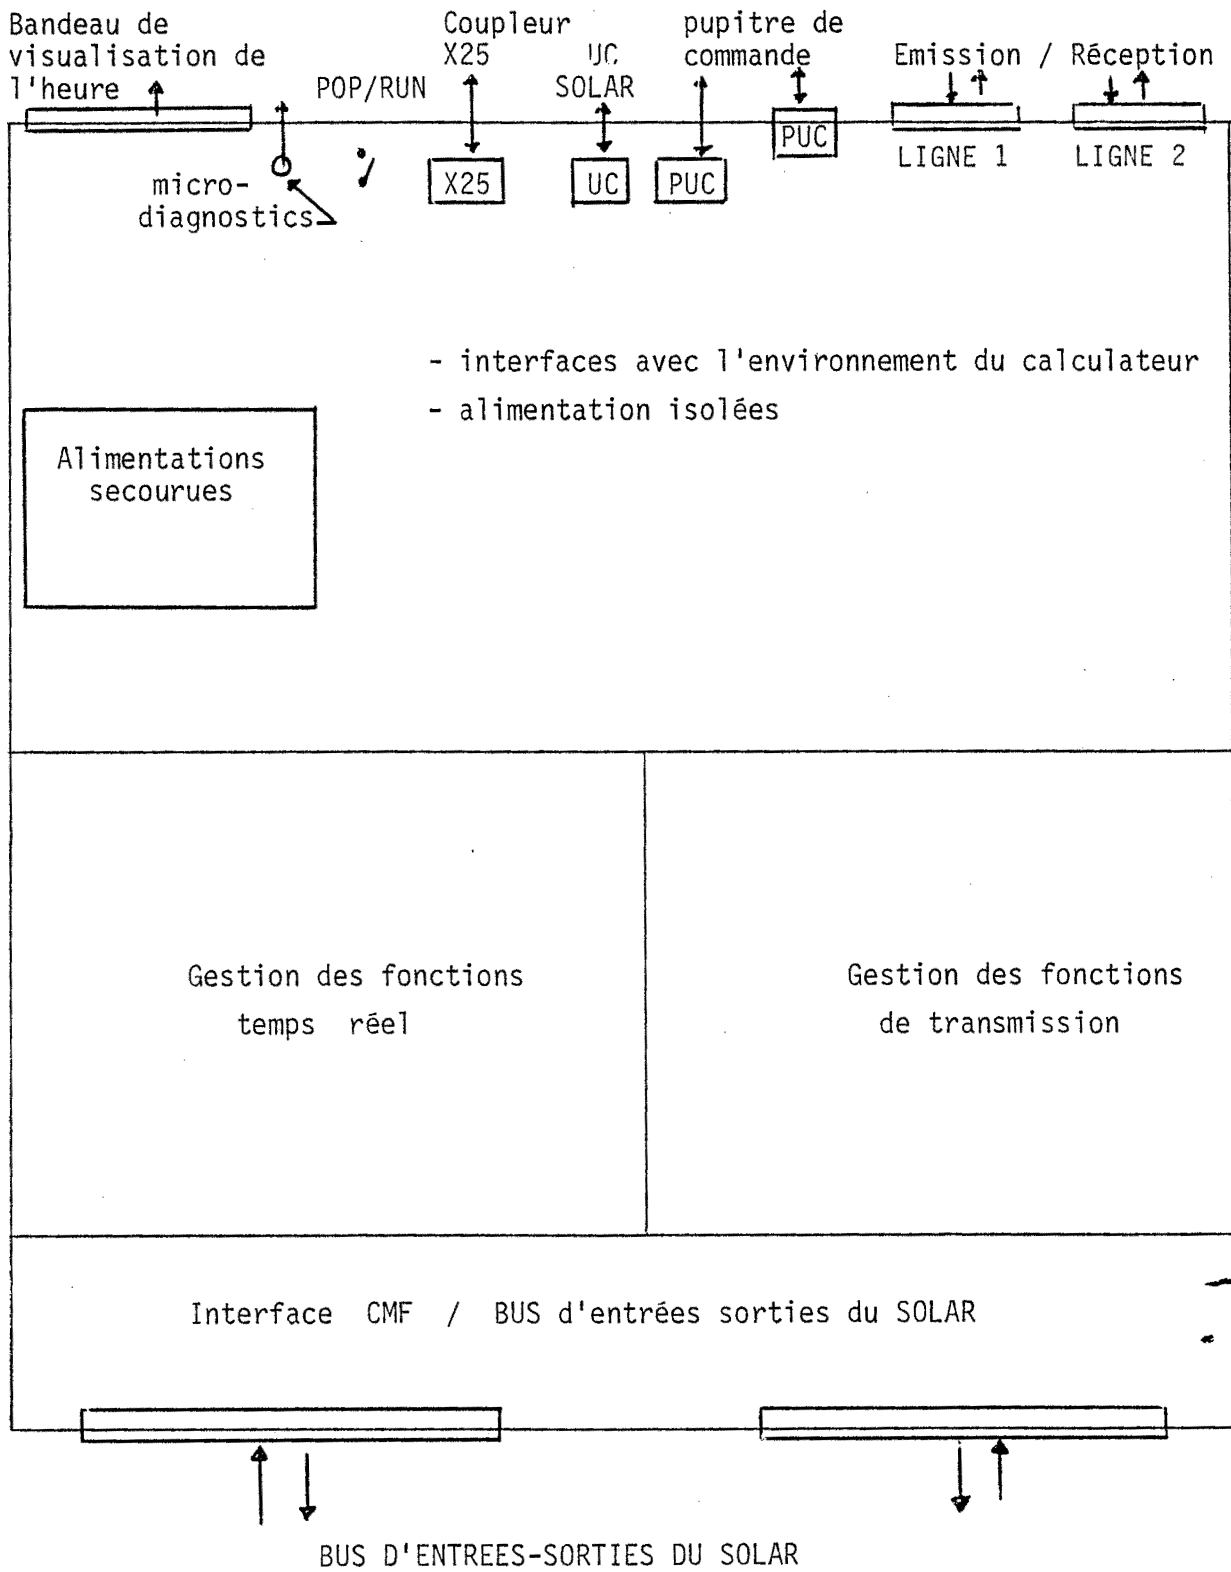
Bandeau de visualisation de l'heure

POP/RUN

Coupleur X25

UC SOLAR

pupitre de commande

Emission / Réception

PUC

LIGNE 1

LIGNE 2

micro-diagnostics

X25

UC

PUC

- interfaces avec l'environnement du calculateur

- alimentation isolées

Alimentations secourues

Gestion des fonctions temps réel

Gestion des fonctions de transmission

Interface CMF / BUS d'entrées sorties du SOLAR

BUS D'ENTREES-SORTIES DU SOLAR